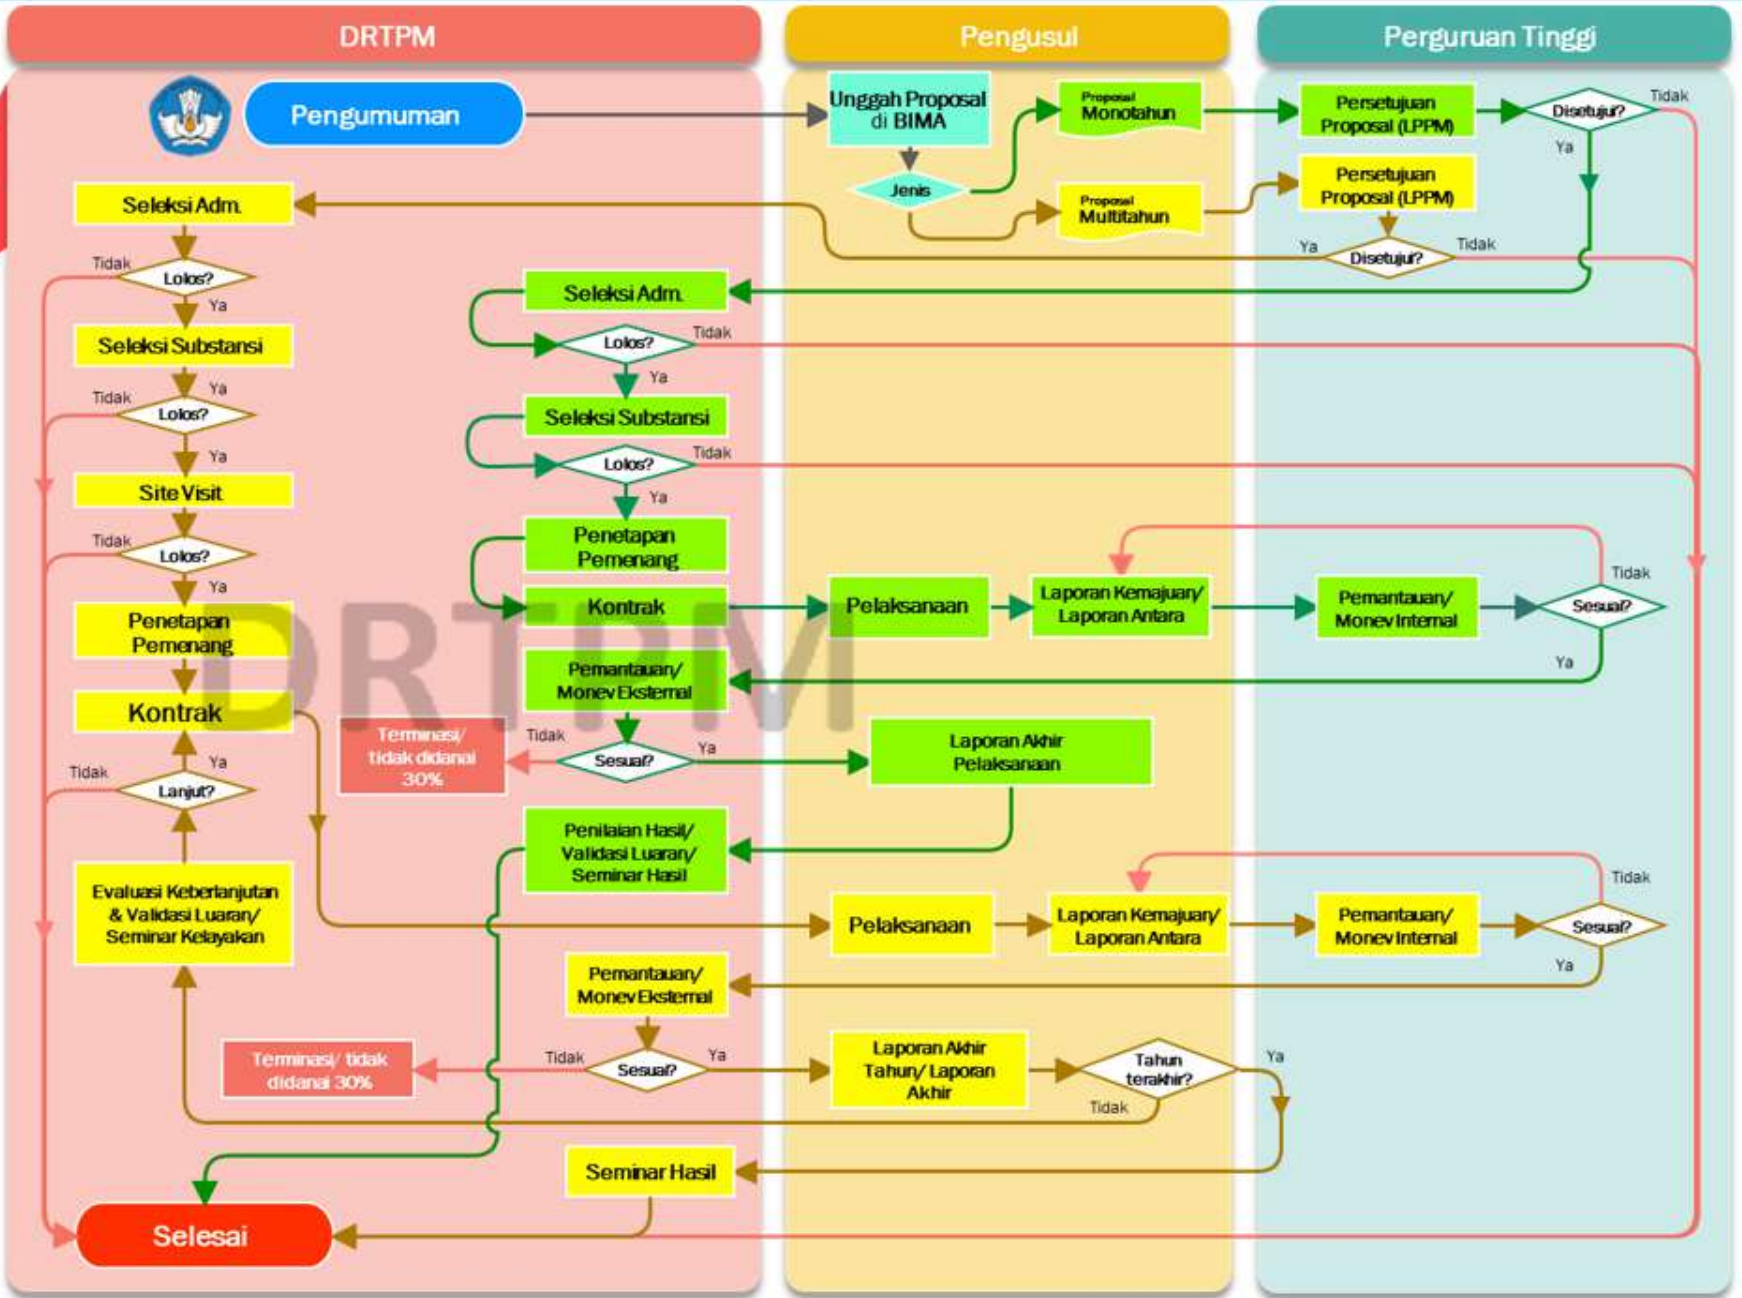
DRTPM

Pengusul

Perguruan Tinggi

Pengumuman

Unggah Proposal di BIMA

Jenis

Proposal Monotahun

Proposal Multitahun

Persetujuan Proposal (LPPM)

Disetujui?

Tidak

Ya

Persetujuan Proposal (LPPM)

Ya

Disetujui?

Tidak

Seleksi Adm.

Tidak

Lolos?

Ya

Seleksi Substansi

Tidak

Lolos?

Ya

Site Visit

Tidak

Lolos?

Ya

Penetapan Pemenang

Kontrak

Tidak

Ya

Lanjut?

Evaluasi Keberlanjutan & Validasi Luaran/ Seminar Kelayakan

Seleksi Adm.

Lolos?

Tidak

Ya

Seleksi Substansi

Lolos?

Tidak

Ya

Penetapan Pemenang

Kontrak

Pelaksanaan

Laporan Kemajuan/ Laporan Antara

Pemantauan/ Monev Internal

Sesuai?

Tidak

Ya

Pemantauan/ Monev Eksternal

DRTPM

Terminasi/ tidak didanai 30%

Tidak

Sesuai?

Ya

Laporan Akhir Pelaksanaan

Penilaian Hasil/ Validasi Luaran/ Seminar Hasil

Pelaksanaan

Laporan Kemajuan/ Laporan Antara

Pemantauan/ Monev Internal

Tidak

Sesuai?

Ya

Pemantauan/ Monev Eksternal

Terminasi/ tidak didanai 30%

Tidak

Sesuai?

Ya

Laporan Akhir Tahun/ Laporan Akhir

Tahun terakhir?

Ya

Tidak

Seminar Hasil

Selesai